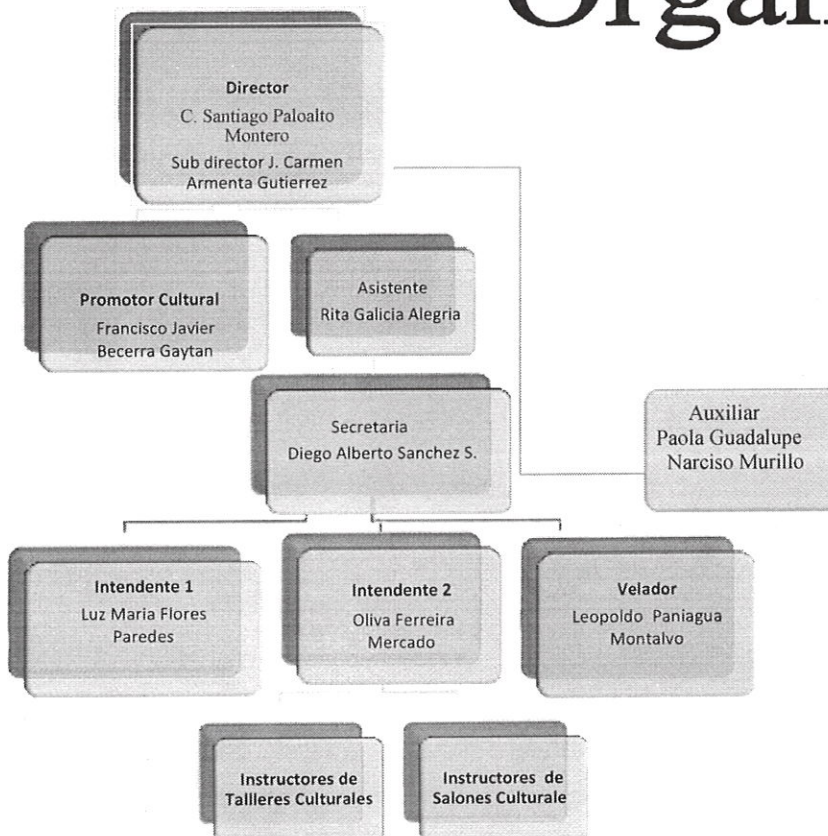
Orga

Director
C. Santiago Paloalto Montero
Sub director J. Carmen Armenta Gutierrez

Promotor Cultural
Francisco Javier Becerra Gaytan

Asistente
Rita Galicia Alegria

Secretaria
Diego Alberto Sanchez S.

Auxiliar
Paola Guadalupe Narciso Murillo

Intendente 1
Luz Maria Flores Paredes

Intendente 2
Oliva Ferreira Mercado

Velador
Leopoldo Paniagua Montalvo

Instructores de Tallleres Culturales

Instructores de Salones Culturale